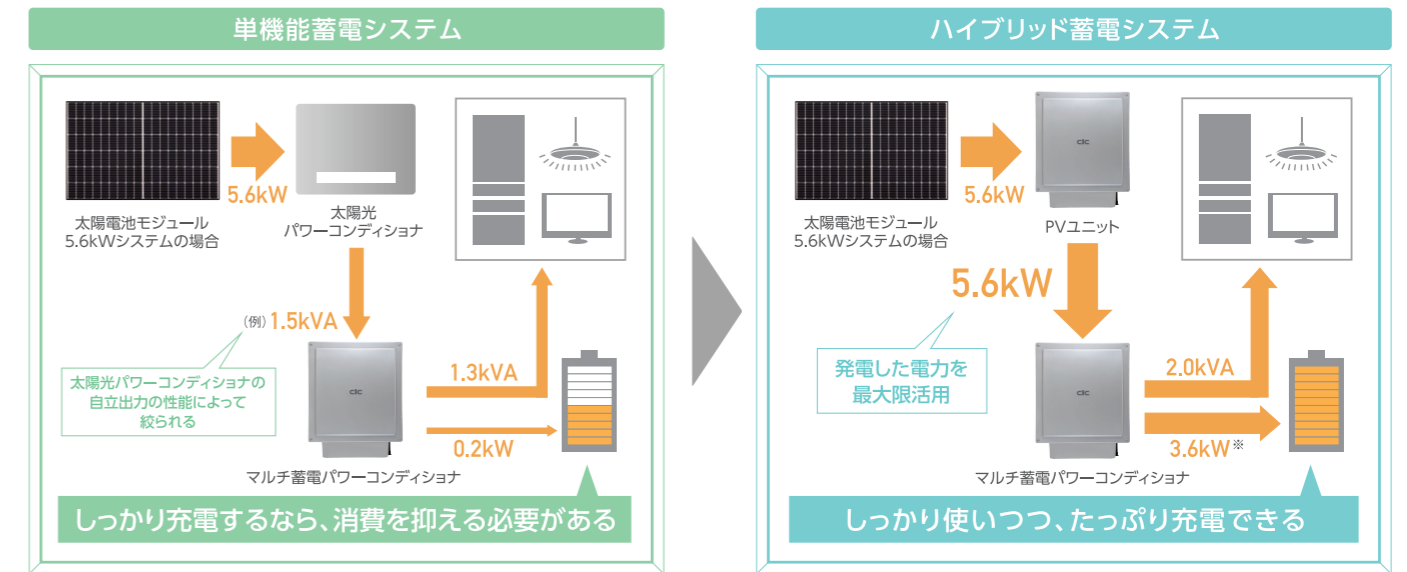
単機能蓄電システム

太陽電池モジュール
5.6kWシステムの場合

5.6kW

太陽光
パワーコンディショナ

(例) 1.5kVA

太陽光パワーコンディショナの
自立出力の性能によって
絞られる

1.3kVA

0.2kW

clc

マルチ蓄電パワーコンディショナ

しっかり充電するなら、消費を抑える必要がある

ハイブリッド蓄電システム

太陽電池モジュール
5.6kWシステムの場合

5.6kW

clc

PVユニット

5.6kW

発電した電力を
最大限活用

2.0kVA

3.6kW※

clc

マルチ蓄電パワーコンディショナ

しっかり使いつつ、たっぷり充電できる